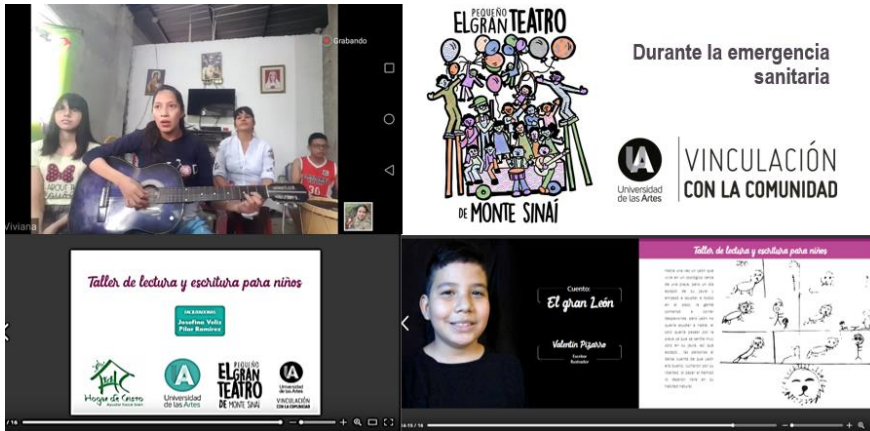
Grabando

Viviana

PEQUEÑO
EL GRAN TEATRO
DE MONTE SINAÍ

Durante la emergencia sanitaria

UA
Universidad de las Artes

VINCULACIÓN
CON LA COMUNIDAD

Taller de lectura y escritura para niños

Josefina Veliz
Pilar Ramírez

Hogar de Cristo

Universidad de las Artes

PEQUEÑO
EL GRAN TEATRO
DE MONTE SINAÍ

Universidad de las Artes
VINCULACIÓN CON LA COMUNIDAD

Cuento:
El gran León

Valentín Pizarro
Escritor
Ilustrador

Taller de lectura y escritura para niños

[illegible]

/ 16

15 / 16